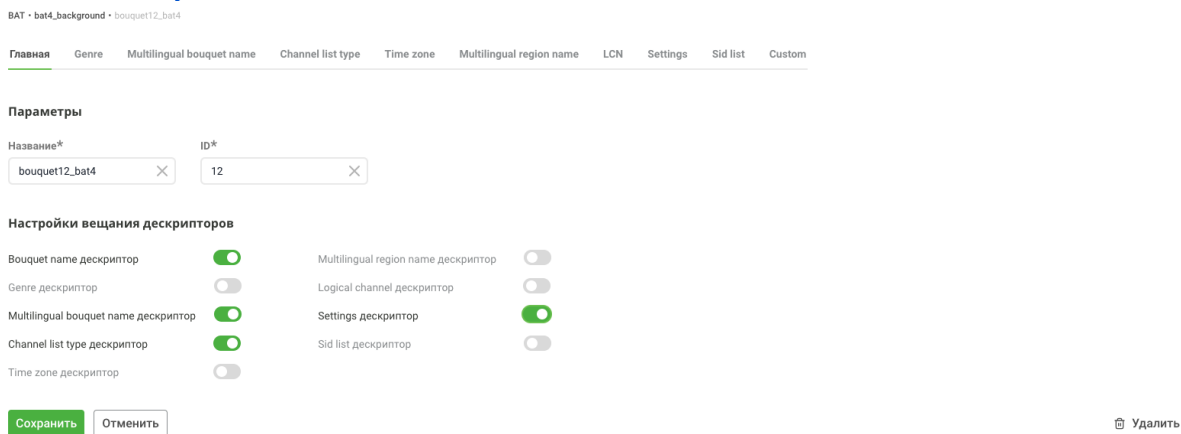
BAT • bat4_background • bouquet12_bat4

Главная Genre Multilingual bouquet name Channel list type Time zone Multilingual region name LCN Settings Sid list Custom

Параметры

Название*
bouquet12_bat4

ID*
12

Настройки вещания дескрипторов

Bouquet name дескриптор
Genre дескриптор
Multilingual bouquet name дескриптор
Channel list type дескриптор
Time zone дескриптор

Multilingual region name дескриптор
Logical channel дескриптор
Settings дескриптор
Sid list дескриптор

Сохранить Отменить

Удалить